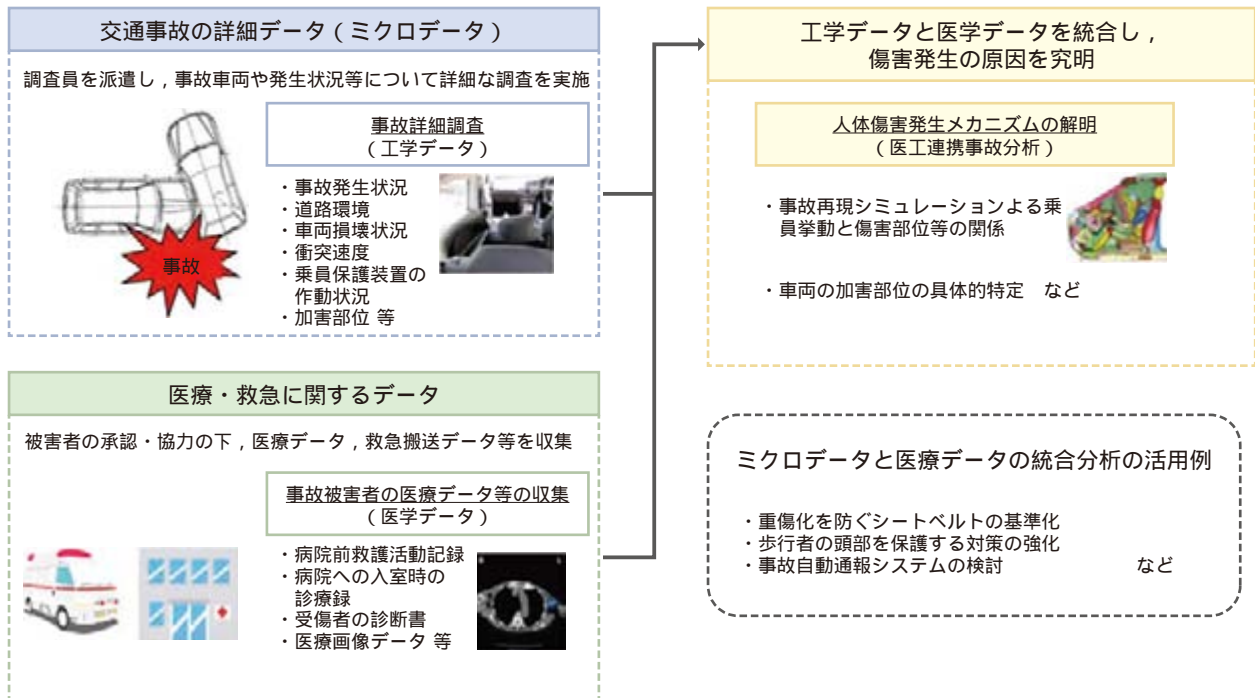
交通事故の詳細データ（ミクロデータ）

調査員を派遣し，事故車両や発生状況等について詳細な調査を実施

事故

事故詳細調査
（工学データ）

・事故発生状況
・道路環境
・車両損壊状況
・衝突速度
・乗員保護装置の作動状況
・加害部位 等

医療・救急に関するデータ

被害者の承認・協力の下，医療データ，救急搬送データ等を収集

事故被害者の医療データ等の収集
（医学データ）

・病院前救護活動記録
・病院への入室時の診療録
・受傷者の診断書
・医療画像データ 等

工学データと医学データを統合し，傷害発生の原因を究明

人体傷害発生メカニズムの解明
（医工連携事故分析）

・事故再現シミュレーションよる乗員挙動と傷害部位等の関係

・車両の加害部位の具体的特定　など

ミクロデータと医療データの統合分析の活用例

・重傷化を防ぐシートベルトの基準化
・歩行者の頭部を保護する対策の強化
・事故自動通報システムの検討　　　　など